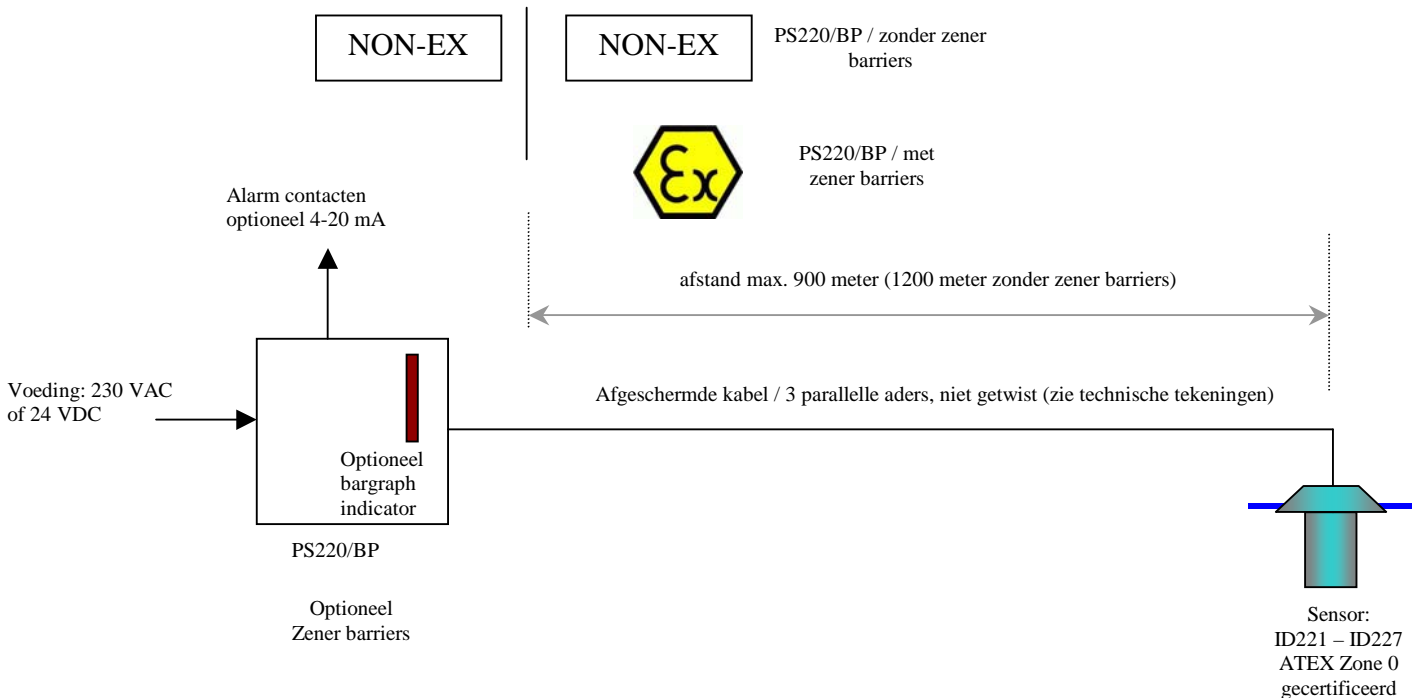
NON-EX

NON-EX

PS220/BP / zonder zener barriers

Εx

PS220/BP / met zener barriers

Alarm contacten optioneel 4-20 mA

afstand max. 900 meter (1200 meter zonder zener barriers)

Voeding: 230 VAC of 24 VDC

Afgeschermde kabel / 3 parallelle aders, niet getwist (zie technische tekeningen)

Optioneel bargraph indicator

PS220/BP

Optioneel Zener barriers

Sensor: ID221 – ID227 ATEX Zone 0 gecertificeerd